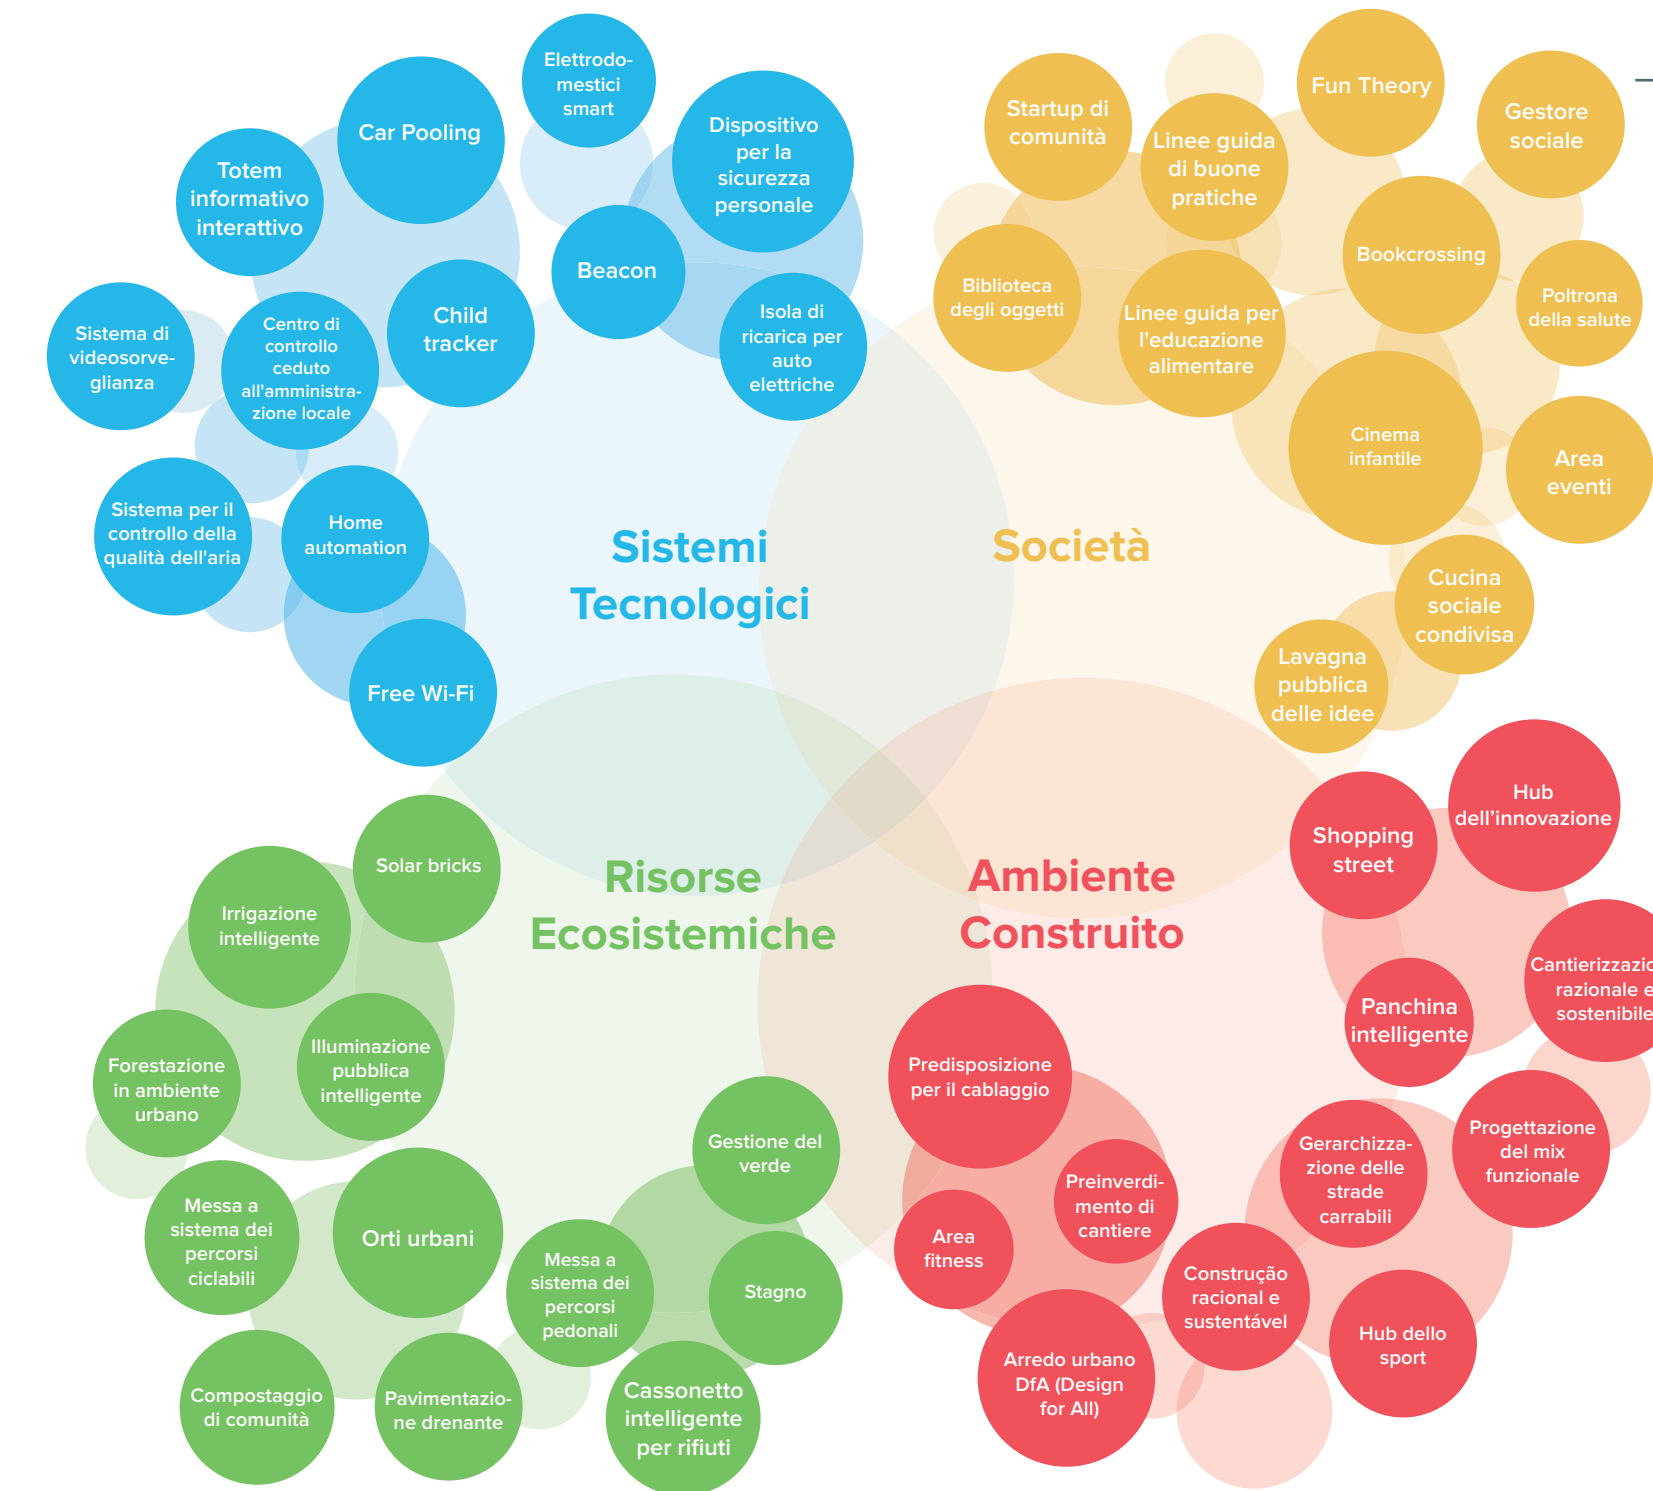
Sistemi Tecnologici

Car Pooling

Elettrodomestici smart

Dispositivo per la sicurezza personale

Totem informativo interattivo

Beacon

Child tracker

Isola di ricarica per auto elettriche

Sistema di videosorveglianza

Centro di controllo ceduto all'amministrazione locale

Sistema per il controllo della qualità dell'aria

Home automation

Free Wi-Fi

Società

Startup di comunità

Fun Theory

Gestore sociale

Linee guida di buone pratiche

Bookcrossing

Biblioteca degli oggetti

Linee guida per l'educazione alimentare

Poltrona della salute

Cinema infantile

Area eventi

Cucina sociale condivisa

Lavagna pubblica delle idee

Risorse Ecosistemiche

Solar bricks

Irrigazione intelligente

Forestazione in ambiente urbano

Illuminazione pubblica intelligente

Gestione del verde

Messa a sistema dei percorsi ciclabili

Orti urbani

Messa a sistema dei percorsi pedonali

Stagno

Compostaggio di comunità

Pavimentazione drenante

Cassonetto intelligente per rifiuti

Ambiente Construito

Shopping street

Hub dell'innovazione

Cantierizzazio razionale e sostenibile

Panchina intelligente

Predisposizione per il cablaggio

Preinverdimento di cantiere

Gerarchizzazione delle strade carrabili

Progettazione del mix funzionale

Area fitness

Construção racional e sustentável

Arredo urbano DfA (Design for All)

Hub dello sport